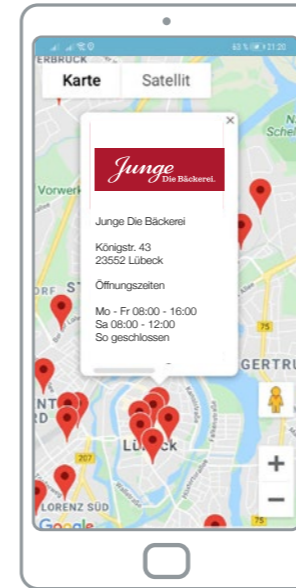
63 % 21:20

ERBRÜCK

Karte

Satellit

×

Junge Die Bäckerei.

Junge Die Bäckerei

Königstr. 43
23552 Lübeck

Öffnungszeiten

Mo - Fr 08:00 - 16:00
Sa 08:00 - 12:00
So geschlossen

Vorwerk

ORF

Schel

75

GERTRU

207

Lübeck

LORENZ SÜD

Google

+

−

75